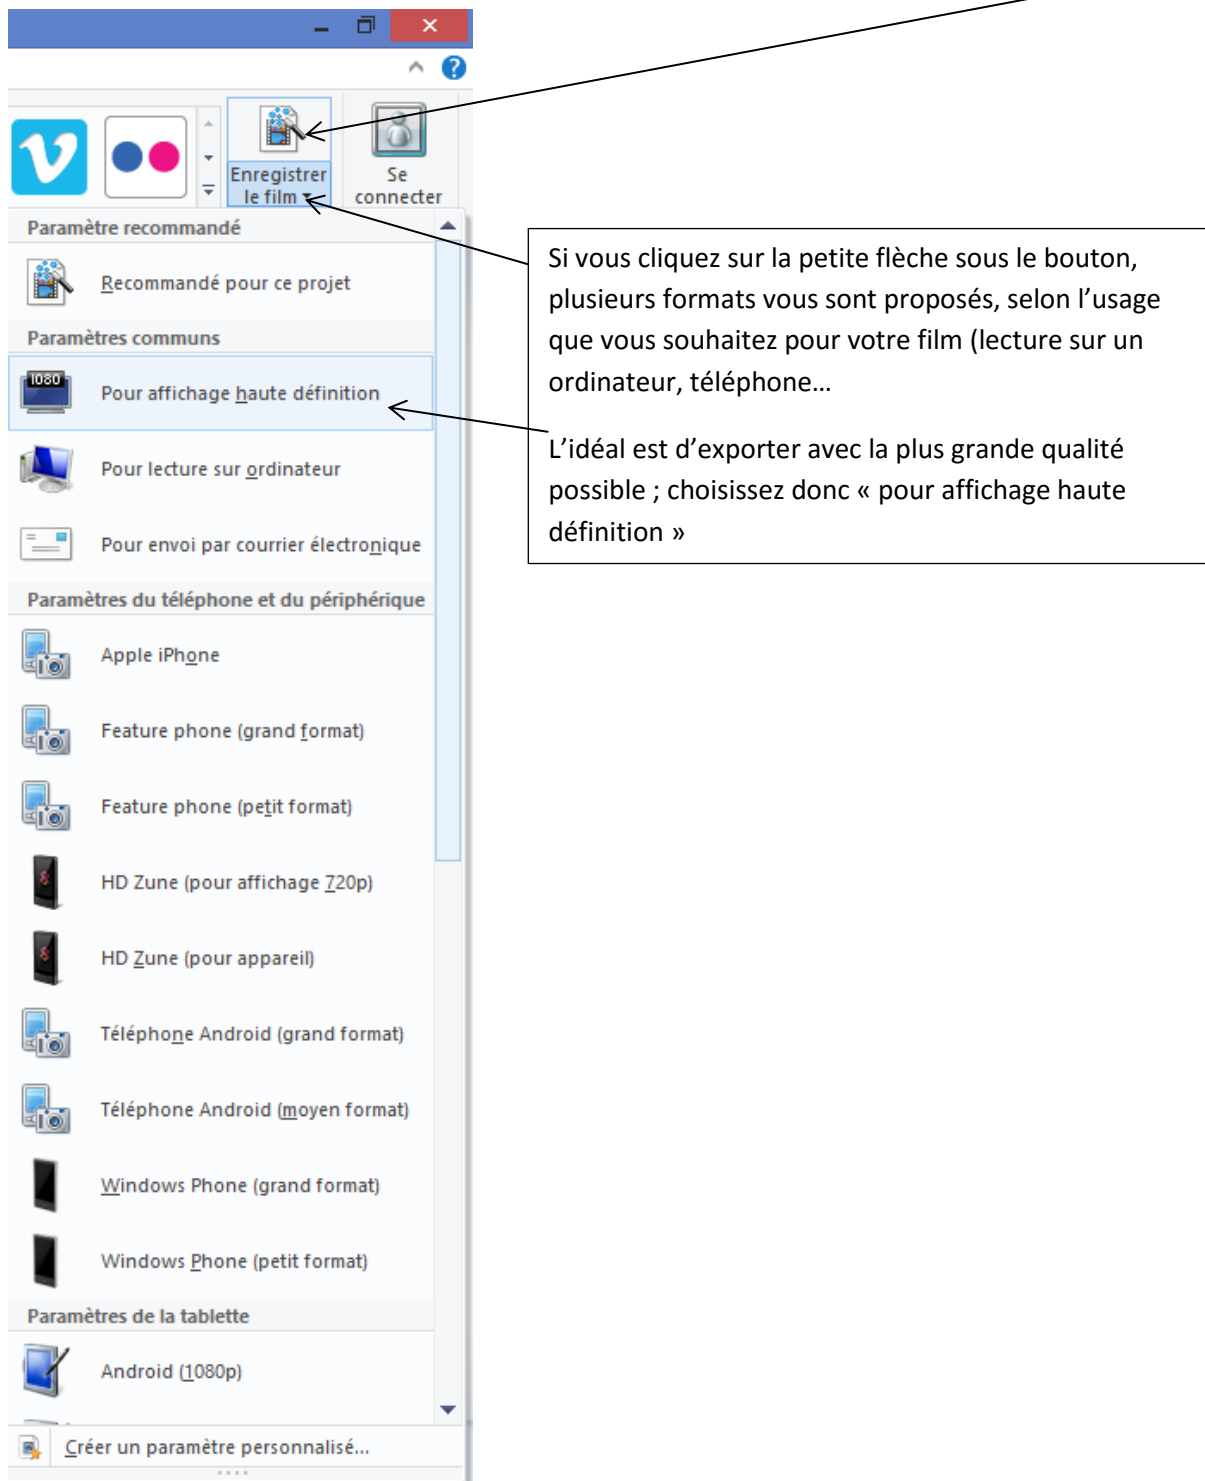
Enregistrer le film

Se connecter

Paramètre recommandé

Recommandé pour ce projet

Paramètres communs

1080

Pour affichage haute définition

Pour lecture sur ordinateur

Pour envoi par courrier électronique

Paramètres du téléphone et du périphérique

Apple iPhone

Feature phone (grand format)

Feature phone (petit format)

HD Zune (pour affichage 720p)

HD Zune (pour appareil)

Téléphone Android (grand format)

Téléphone Android (moyen format)

Windows Phone (grand format)

Windows Phone (petit format)

Paramètres de la tablette

Android (1080p)

Créer un paramètre personnalisé...

Si vous cliquez sur la petite flèche sous le bouton, plusieurs formats vous sont proposés, selon l'usage que vous souhaitez pour votre film (lecture sur un ordinateur, téléphone…

L'idéal est d'exporter avec la plus grande qualité possible ; choisissez donc « pour affichage haute définition »